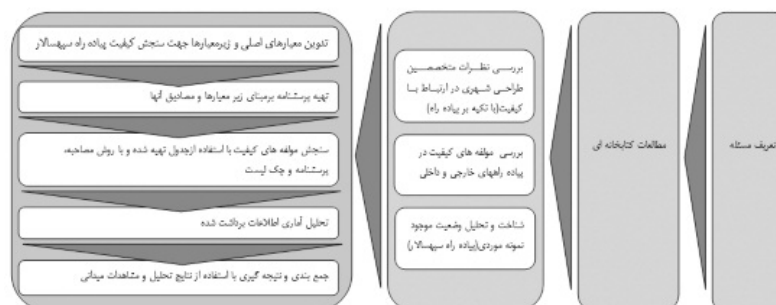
تعریف مسئله

مطالعات کتابخانه ای

بررسی نظرات متخصصین طراحی شهری در ارتباط با کیفیت(با تکیه بر پیاده راه)

بررسی مولفه های کیفیت در پیاده راههای خارجی و داخلی

شناخت و تحلیل وضعیت موجود نمونه موردی(پیاده راه سپهسالار)

تدوین معیارهای اصلی و زیرمعیارها جهت سنجش کیفیت پیاده راه سپهسالار

تهیه پرسشنامه برمبنای زیر معیارها و مصادیق آنها

سنجش مولفه های کیفیت با استفاده ازجدول تهیه شده و با روش مصاحبه، پرسشنامه و چک لیست

تحلیل آماری اطلاعات برداشت شده

جمع بندی و نتیجه گیری با استفاده از نتایج تحلیل و مشاهدات میدانی